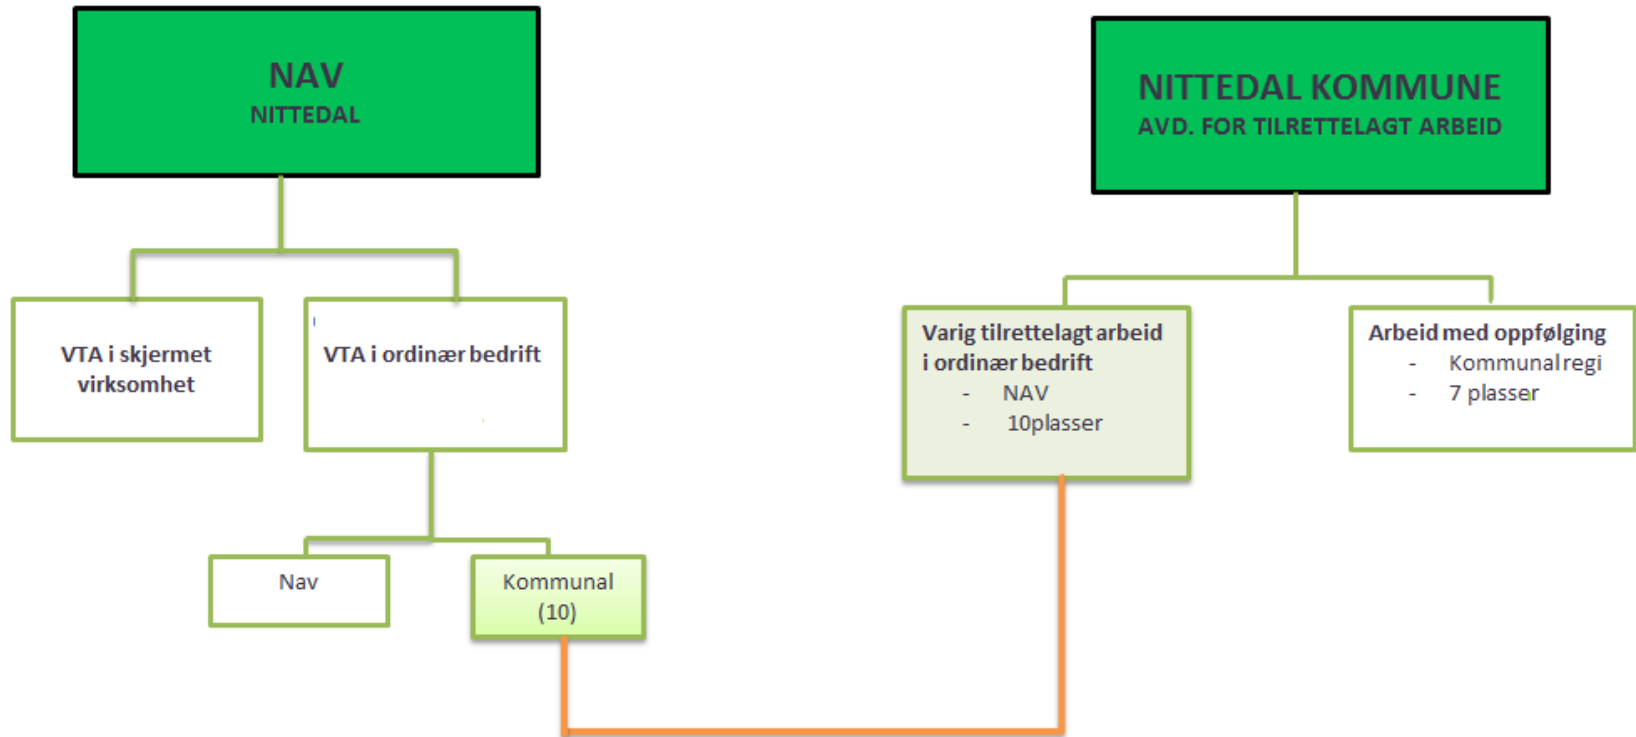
NAV
NITTEDAL

NITTEDAL KOMMUNE
AVD. FOR TILRETTELAGT ARBEID

VTA i skjermet virksomhet

VTA i ordinær bedrift

Varig tilrettelagt arbeid i ordinær bedrift
- NAV
- 10plasser

Arbeid med oppfølging
- Kommunal regi
- 7 plasser

Nav

Kommunal (10)